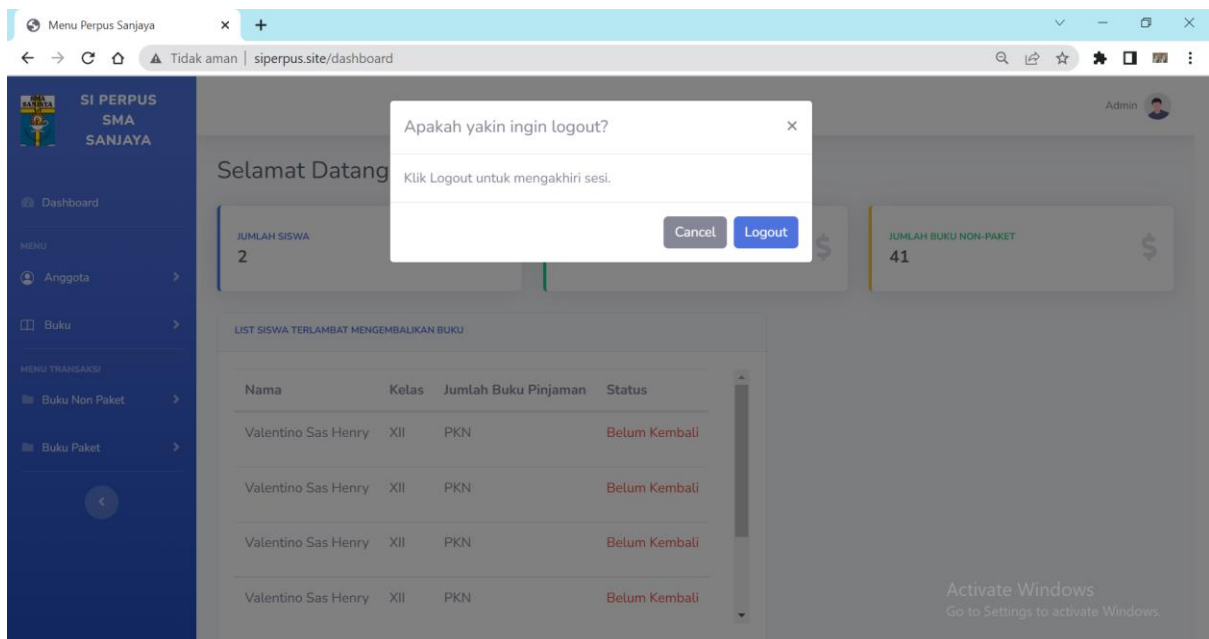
Menu Perpus Sanjaya × +

Tidak aman | siperpus.site/dashboard

SMA SANJAYA

SI PERPUS SMA SANJAYA

Dashboard

MENU

Anggota

Buku

MENU TRANSAKSI

Buku Non Paket

Buku Paket

Admin

Selamat Datang

JUMLAH SISWA
2

JUMLAH BUKU NON-PAKET
41

Apakah yakin ingin logout? ×

Klik Logout untuk mengakhiri sesi.

Cancel Logout

LIST SISWA TERLAMBAT MENGEMBALIKAN BUKU

| Nama | Kelas | Jumlah Buku Pinjaman | Status |
|---|---|---|---|
| Valentino Sas Henry | XII | PKN | Belum Kembali |
| Valentino Sas Henry | XII | PKN | Belum Kembali |
| Valentino Sas Henry | XII | PKN | Belum Kembali |
| Valentino Sas Henry | XII | PKN | Belum Kembali |

Activate Windows
Go to Settings to activate Windows.